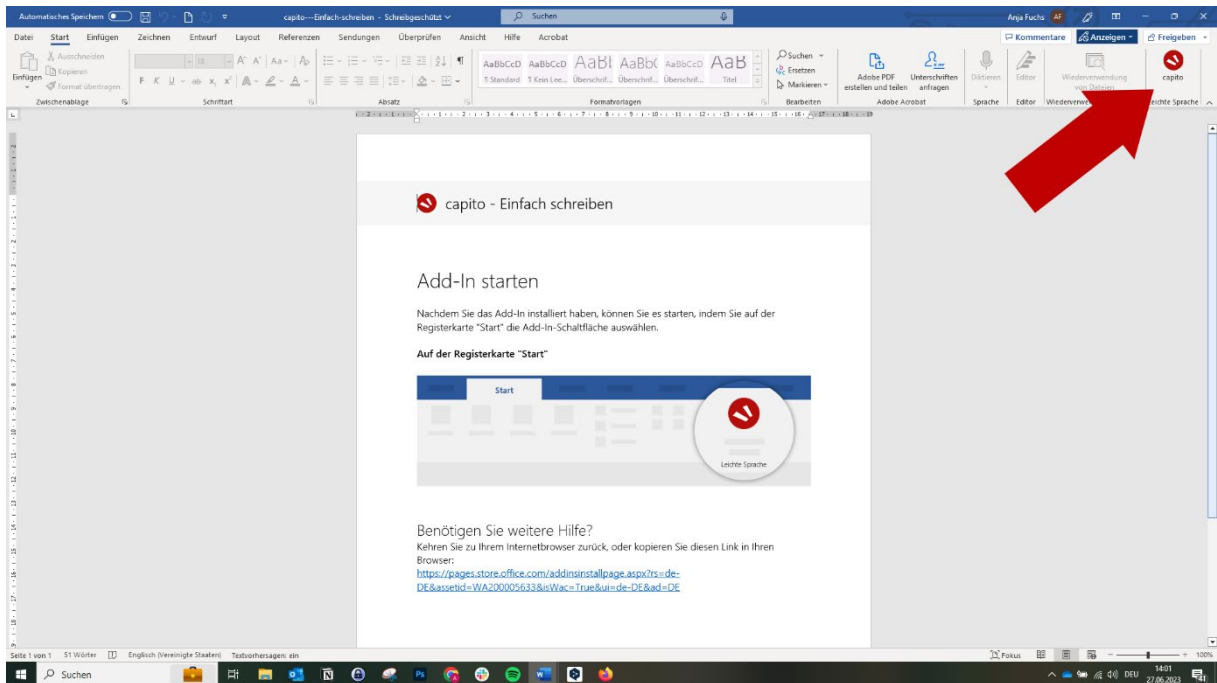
Automatisches Speichern capito---Einfach-schreiben - Schreibgeschützt Suchen Anja Fuchs AF

Datei Start Einfügen Zeichnen Entwurf Layout Referenzen Sendungen Überprüfen Ansicht Hilfe Acrobat Kommentare Anzeigen Freigeben

Einfügen Ausschneiden Kopieren Format übertragen Zwischenablage Schriftart Absatz AaBbCcD AaBbCcD AaBl AaBb( AaBbCcD AaB ¶ Standard ¶ Kein Lee... Überschrif... Überschrif... Überschrif... Titel Formatvorlagen Suchen Ersetzen Markieren Bearbeiten Adobe PDF erstellen und teilen Unterschriften anfragen Adobe Acrobat Diktieren Sprache Editor Editor Wiederverwendung von Dateien Wiederverw capito Leichte Sprache

capito - Einfach schreiben

Add-In starten

Nachdem Sie das Add-In installiert haben, können Sie es starten, indem Sie auf der Registerkarte "Start" die Add-In-Schaltfläche auswählen.

**Auf der Registerkarte "Start"**

Start

Leichte Sprache

Benötigen Sie weitere Hilfe?

Kehren Sie zu Ihrem Internetbrowser zurück, oder kopieren Sie diesen Link in Ihren Browser:
https://pages.store.office.com/addinsinstallpage.aspx?rs=de-DE&assetid=WA200005633&isWac=True&ui=de-DE&ad=DE

Seite 1 von 1 51 Wörter Englisch (Vereinigte Staaten) Textvorhersagen: ein Fokus 100%

Suchen DEU 14:01 27.06.2023